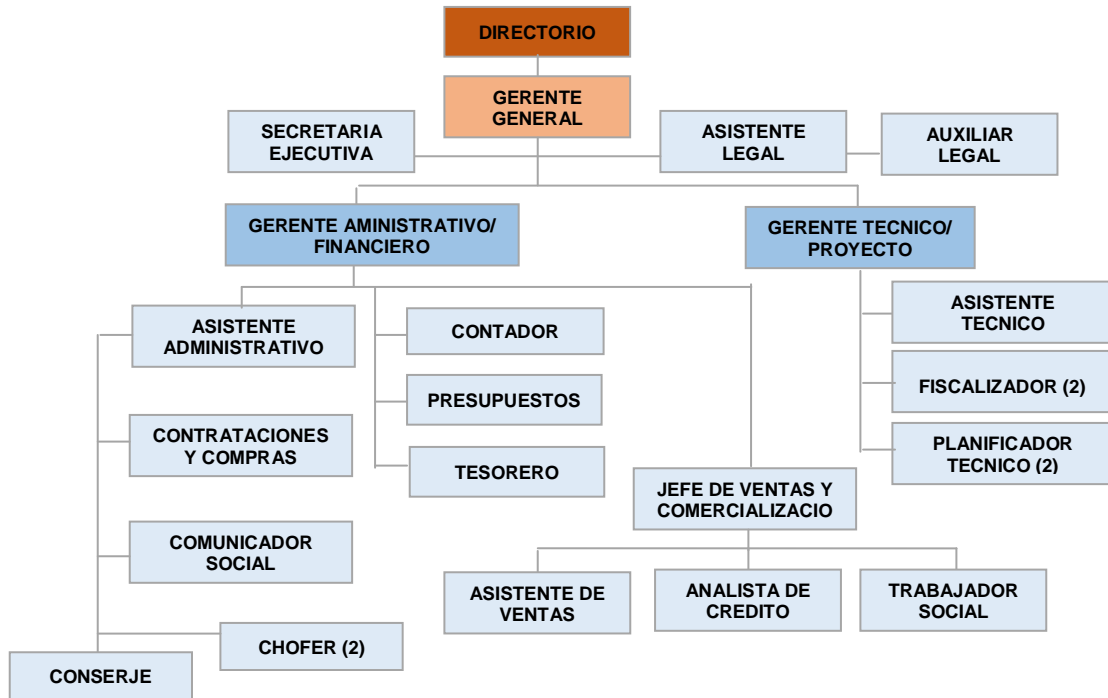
DIRECTORIO

GERENTE GENERAL

SECRETARIA EJECUTIVA

ASISTENTE LEGAL

AUXILIAR LEGAL

GERENTE AMINISTRATIVO/ FINANCIERO

GERENTE TECNICO/ PROYECTO

ASISTENTE ADMINISTRATIVO

CONTADOR

PRESUPUESTOS

TESORERO

CONTRATACIONES Y COMPRAS

COMUNICADOR SOCIAL

CHOFER (2)

CONSERJE

ASISTENTE TECNICO

FISCALIZADOR (2)

PLANIFICADOR TECNICO (2)

JEFE DE VENTAS Y COMERCIALIZACIO

ASISTENTE DE VENTAS

ANALISTA DE CREDITO

TRABAJADOR SOCIAL